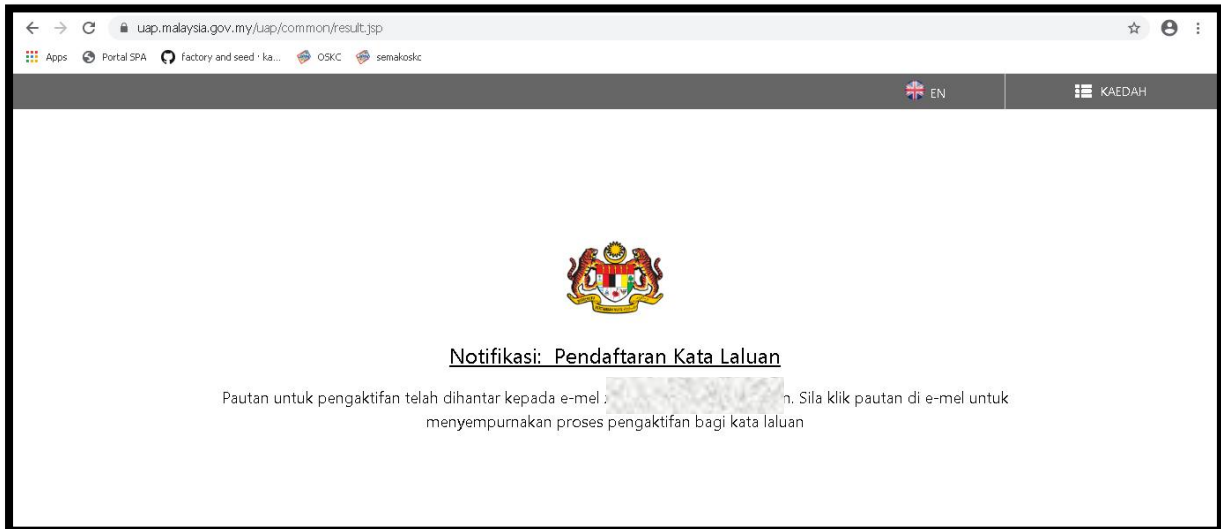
uap.malaysia.gov.my/uap/common/result.jsp

Apps Portal SPA factory and seed · ka... OSKC semakoskc

EN KAEDAH

Notifikasi: Pendaftaran Kata Laluan

Pautan untuk pengaktifan telah dihantar kepada e-mel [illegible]n. Sila klik pautan di e-mel untuk menyempurnakan proses pengaktifan bagi kata laluan